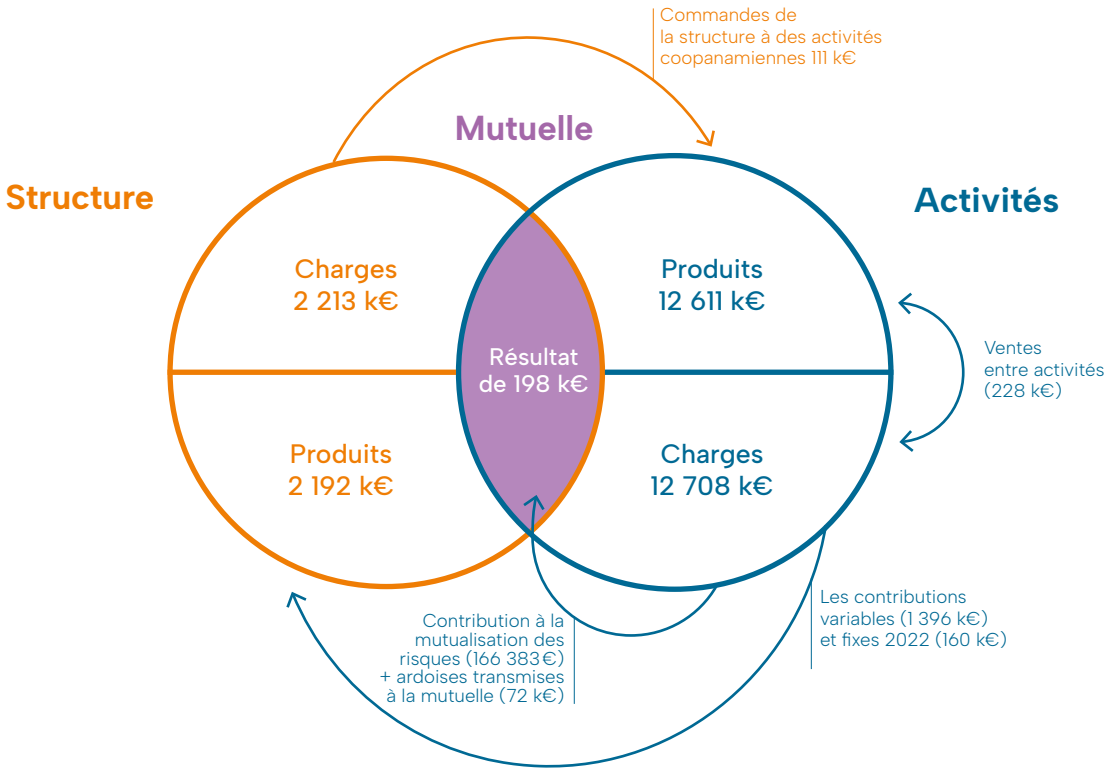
Commandes de la structure à des activités coopanamiennes 111 k€

Mutuelle

Structure

Activités

Charges
2 213 k€

Produits
12 611 k€

Résultat de 198 k€

Ventes entre activités (228 k€)

Produits
2 192 k€

Charges
12 708 k€

Les contributions variables (1 396 k€) et fixes 2022 (160 k€)

Contribution à la mutualisation des risques (166 383 €) + ardoises transmises à la mutuelle (72 k€)